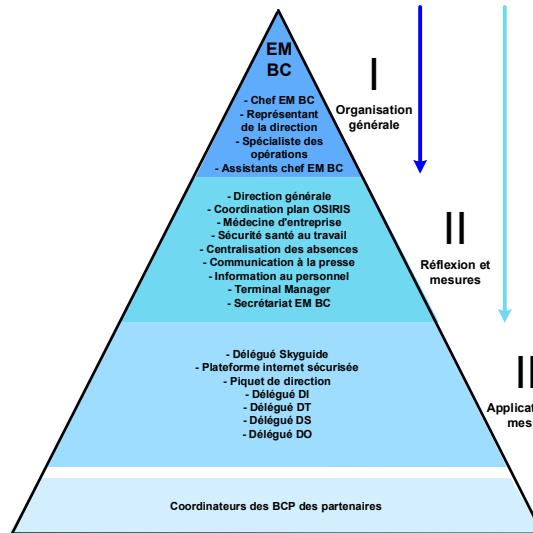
EM BC

- Chef EM BC
- Représentant de la direction
- Spécialiste des opérations
- Assistants chef EM BC

I

Organisation générale

- Direction générale
- Coordination plan OSIRIS
- Médecine d'entreprise
- Sécurité santé au travail
- Centralisation des absences
- Communication à la presse
- Information au personnel
- Terminal Manager
- Secrétariat EM BC

II

Réflexion et mesures

- Délégué Skyguide
- Plateforme internet sécurisée
- Piquet de direction
- Délégué DI
- Délégué DT
- Délégué DS
- Délégué DO

II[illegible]

Applicat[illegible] mes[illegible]

Coordinateurs des BCP des partenaires